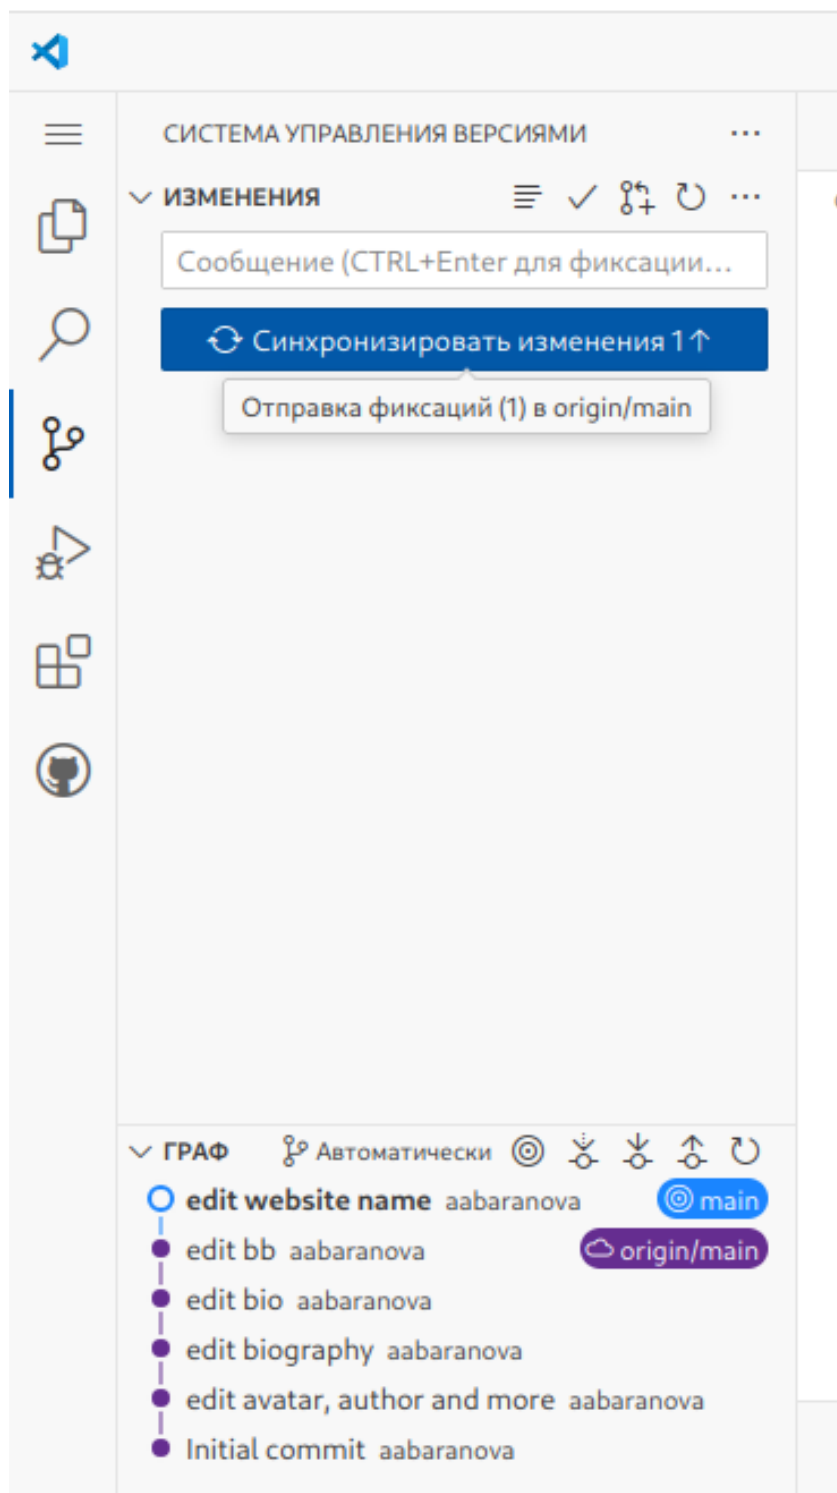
СИСТЕМА УПРАВЛЕНИЯ ВЕРСИЯМИ ...

ИЗМЕНЕНИЯ

Сообщение (CTRL+Enter для фиксации...

Синхронизировать изменения 1↑

Отправка фиксаций (1) в origin/main

ГРАФ Автоматически

edit website name aabaranova main
edit bb aabaranova origin/main
edit bio aabaranova
edit biography aabaranova
edit avatar, author and more aabaranova
Initial commit aabaranova